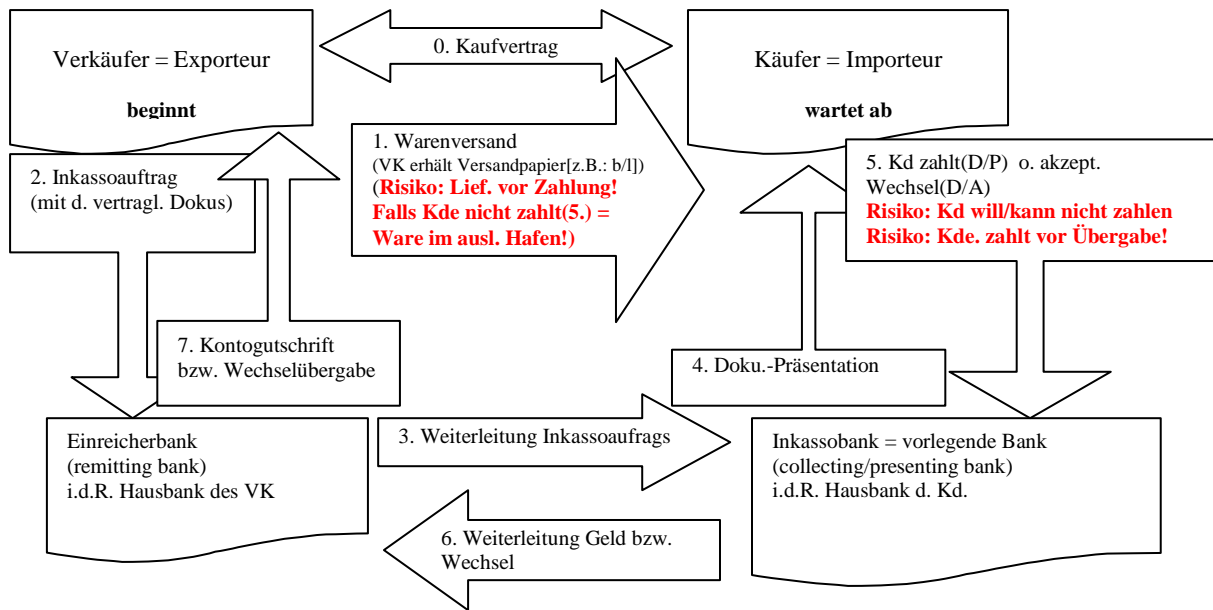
Verkäufer = Exporteur

beginnt

0. Kaufvertrag

Käufer = Importeur

wartet ab

1. Warenversand
(VK erhält Versandpapier[z.B.: b/l])
(Risiko: Lief. vor Zahlung! Falls Kde nicht zahlt(5.) = Ware im ausl. Hafen!)

2. Inkassoauftrag
(mit d. vertragl. Dokus)

5. Kd zahlt(D/P) o. akzept. Wechsel(D/A)
Risiko: Kd will/kann nicht zahlen
Risiko: Kde. zahlt vor Übergabe!

7. Kontogutschrift
bzw. Wechselübergabe

4. Doku.-Präsentation

Einreicherbank
(remitting bank)
i.d.R. Hausbank des VK

3. Weiterleitung Inkassoaufrags

Inkassobank = vorlegende Bank
(collecting/presenting bank)
i.d.R. Hausbank d. Kd.

6. Weiterleitung Geld bzw. Wechsel